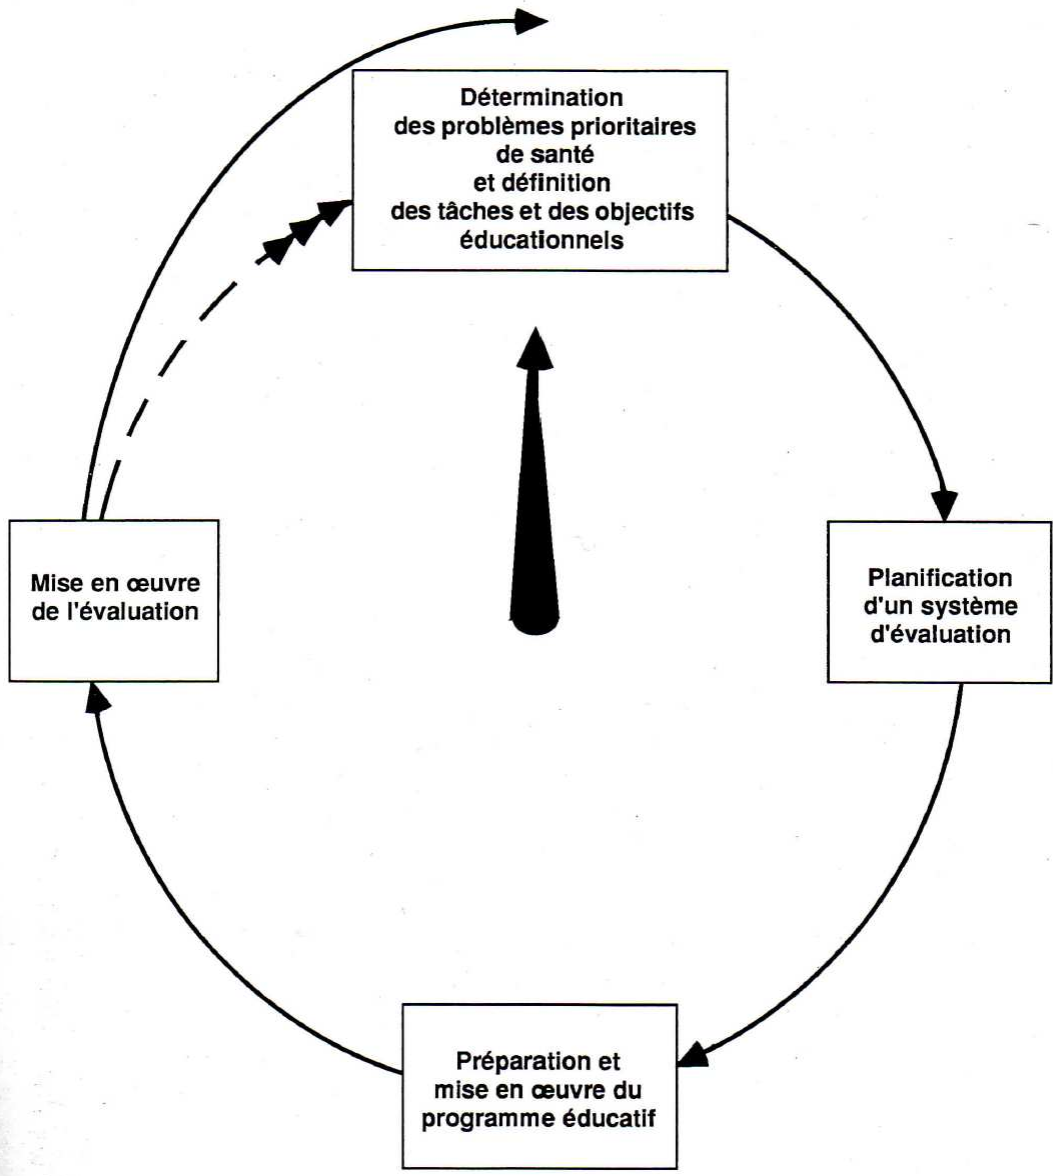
Détermination des problèmes prioritaires de santé et définition des tâches et des objectifs éducationnels

Planification d'un système d'évaluation

Préparation et mise en œuvre du programme éducatif

Mise en œuvre de l'évaluation